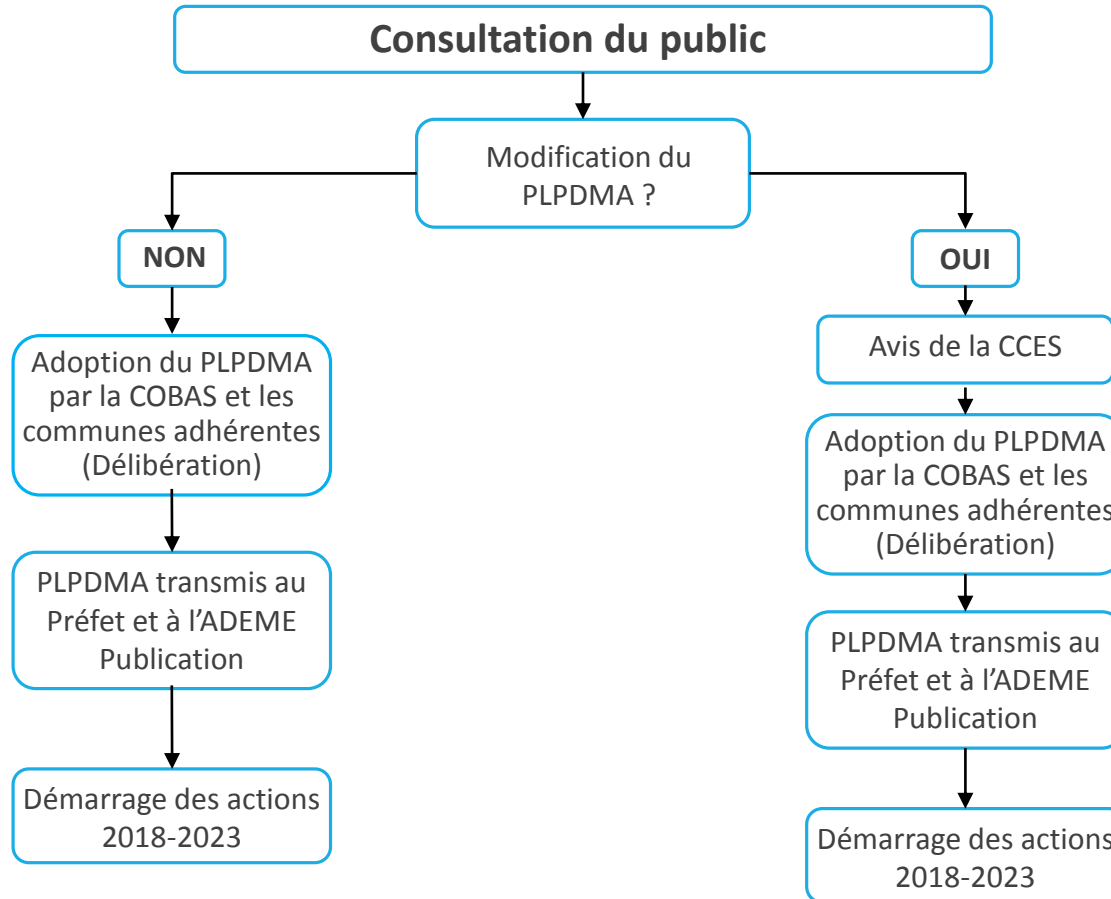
Consultation du public

Modification du PLPDMA ?

NON

Adoption du PLPDMA par la COBAS et les communes adhérentes (Délibération)

PLPDMA transmis au Préfet et à l'ADEME Publication

Démarrage des actions 2018-2023

OUI

Avis de la CCES

Adoption du PLPDMA par la COBAS et les communes adhérentes (Délibération)

PLPDMA transmis au Préfet et à l'ADEME Publication

Démarrage des actions 2018-2023